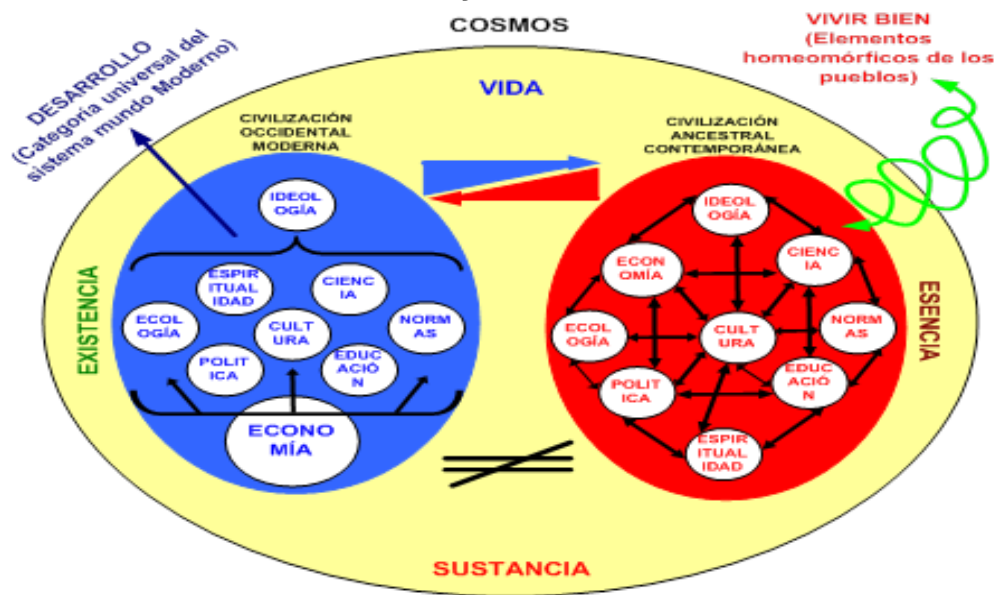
COSMOS

DESARROLLO (Categoría universal del sistema mundo Moderno)

VIVIR BIEN (Elementos homeomórficos de los pueblos)

VIDA

CIVILIZACIÓN OCCIDENTAL MODERNA

CIVILIZACIÓN ANCESTRAL CONTEMPORÁNEA

EXISTENCIA

ESENCIA

IDEOLOGÍA
ESPIRITUALIDAD
CIENCIA
ECOLOGÍA
CULTURA
NORMAS
POLITICA
EDUCACIÓN
ECONOMÍA

IDEOLOGÍA
ECONOMÍA
CIENCIA
ECOLOGÍA
CULTURA
NORMAS
POLITICA
EDUCACIÓN
ESPIRITUALIDAD

SUSTANCIA